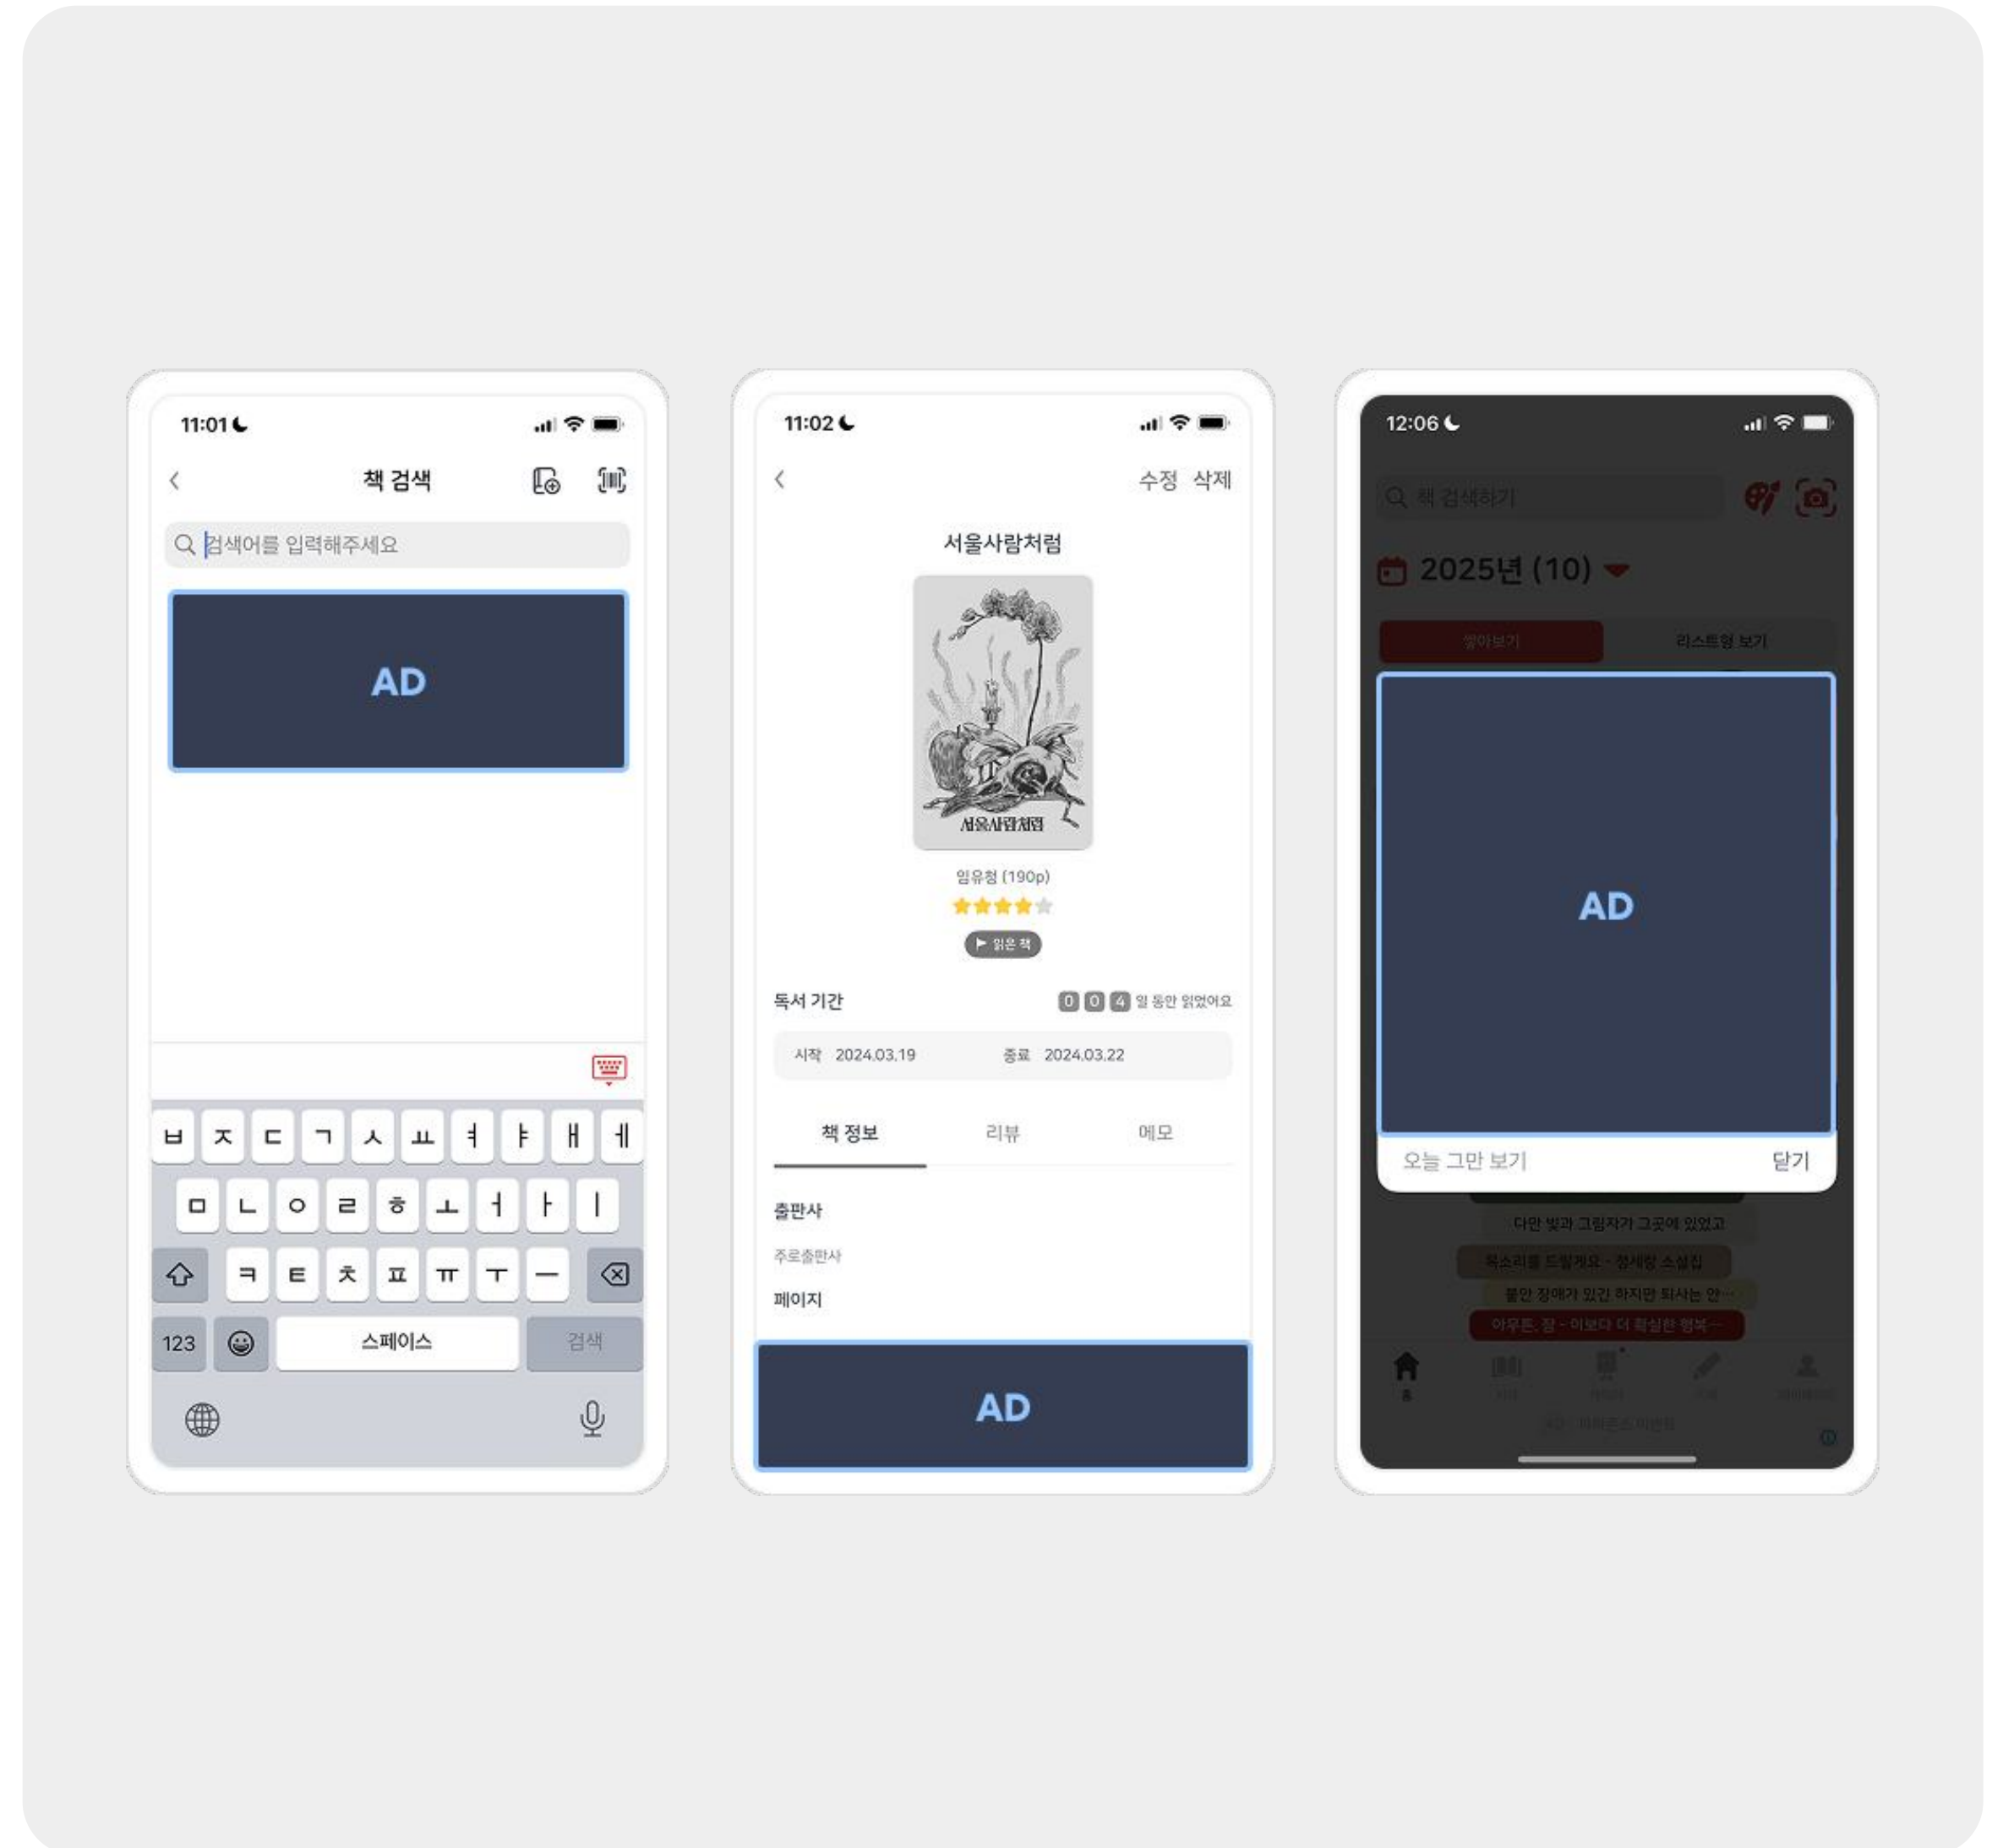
11:01

책 검색

검색어를 입력해주세요

AD

ㅂ ㅈ ㄷ ㄱ ㅅ ㅛ ㅕ ㅑ ㅐ ㅔ
ㅁ ㄴ ㅇ ㄹ ㅎ ㅗ ㅓ ㅏ ㅣ
ㅋ ㅌ ㅊ ㅍ ㅠ ㅜ ㅡ
123 스페이스 검색

11:02

수정 삭제

서울사람처럼

서울사람처럼

임유청 (190p)

읽은 책

독서 기간

0 0 4 일 동안 읽었어요

시작 2024.03.19 종료 2024.03.22

책 정보 리뷰 메모

출판사

주로출판사

페이지

AD

12:06

책 검색하기

2025년 (10)

쌓아보기 리스트형 보기

AD

오늘 그만 보기 닫기

다만 빛과 그림자가 그곳에 있었고
목소리를 드릴게요 - 정세랑 소설집
불안 장애가 있긴 하지만 퇴사는 안···
아무튼, 잠 - 이보다 더 확실한 행복···